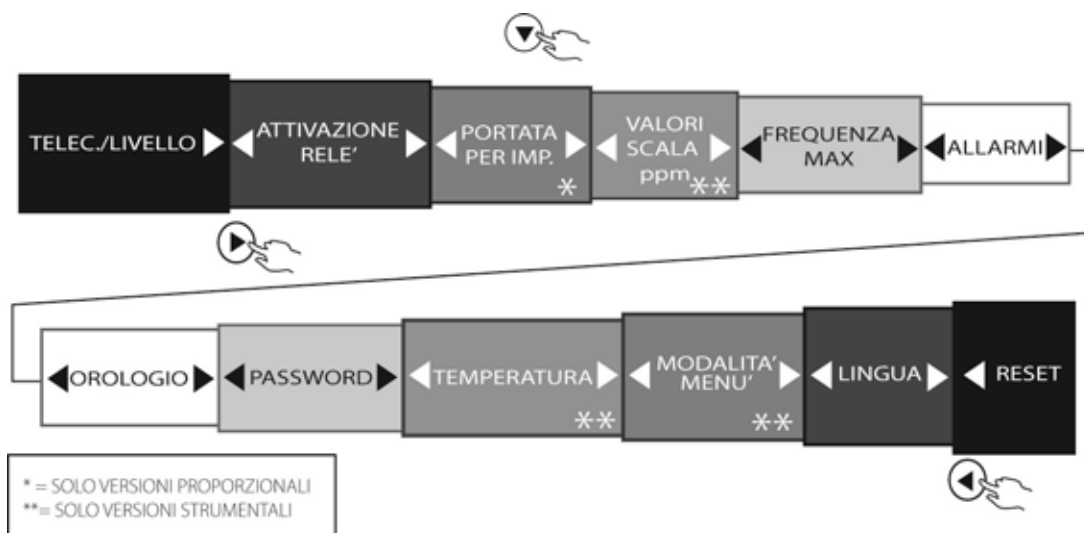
TELEC./LIVELLO

ATTIVAZIONE RELE’

PORTATA PER IMP. *

VALORI SCALA ppm **

FREQUENZA MAX

ALLARMI

OROLOGIO

PASSWORD

TEMPERATURA **

MODALITA’ MENU’ **

LINGUA

RESET

* = SOLO VERSIONI PROPORZIONALI
**= SOLO VERSIONI STRUMENTALI